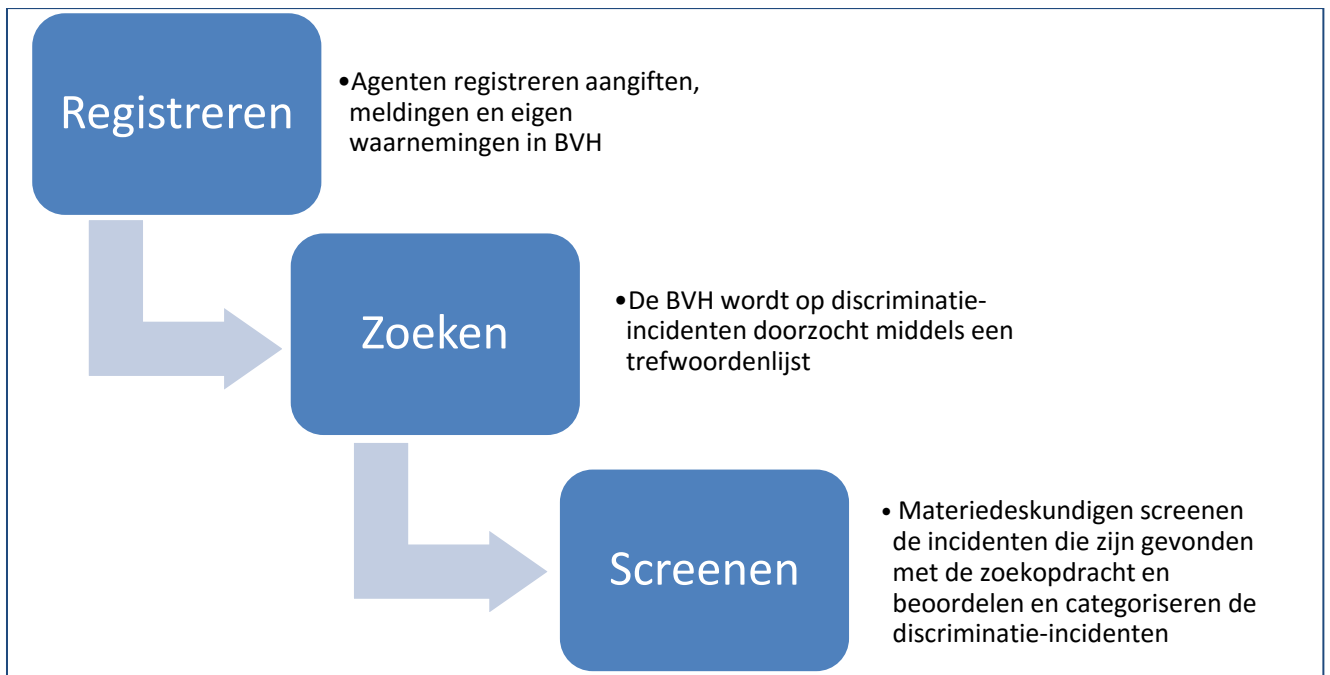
Registreren

•Agenten registreren aangiften, meldingen en eigen waarnemingen in BVH

Zoeken

•De BVH wordt op discriminatie-incidenten doorzocht middels een trefwoordenlijst

Screenen

• Materiedeskundigen screenen de incidenten die zijn gevonden met de zoekopdracht en beoordelen en categoriseren de discriminatie-incidenten